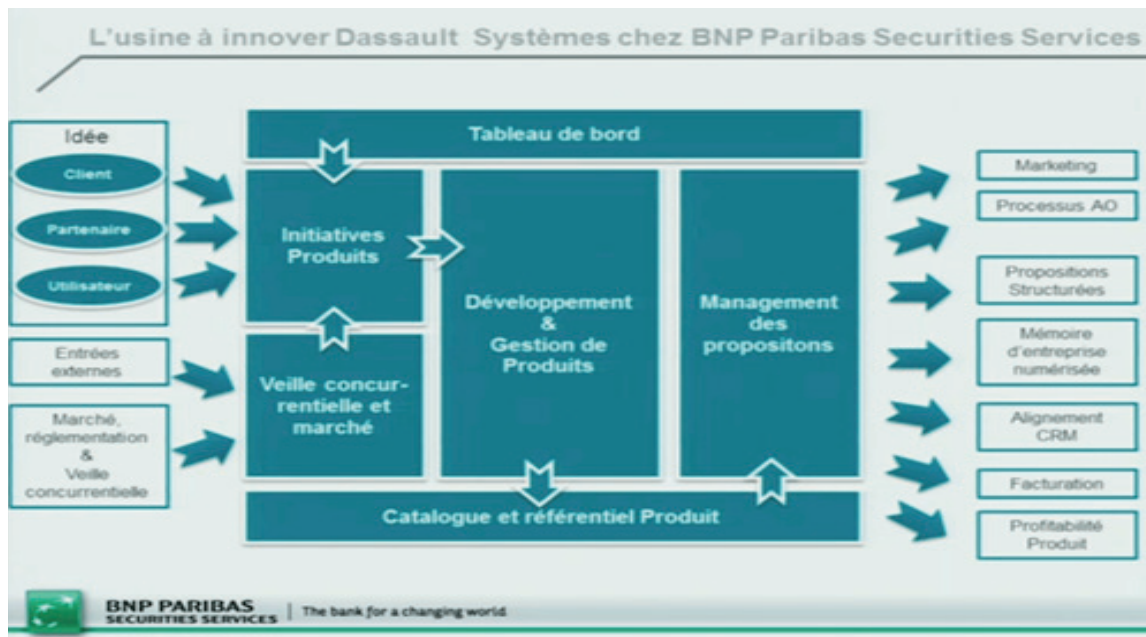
L'usine à innover Dassault Systèmes chez BNP Paribas Securities Services

Idée

Client

Partenaire

Utilisateur

Entrées externes

Marché, réglementation & Veille concurrentielle

Tableau de bord

Initiatives Produits

Veille concurrentielle et marché

Développement & Gestion de Produits

Management des propositons

Catalogue et référentiel Produit

Marketing

Processus AO

Propositions Structurées

Mémoire d'entreprise numérisée

Alignement CRM

Facturation

Profitabilité Produit

BNP PARIBAS SECURITIES SERVICES | The bank for a changing world